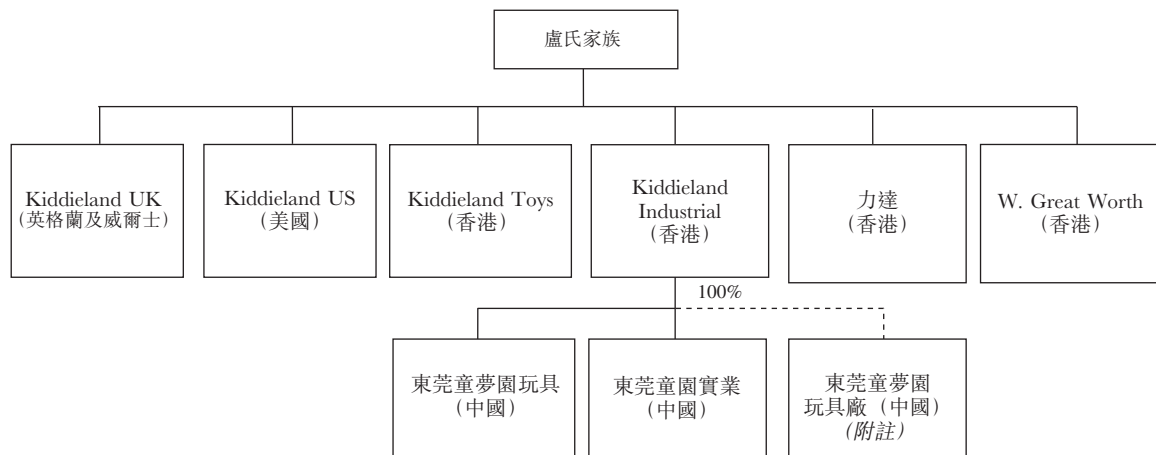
盧氏家族

Kiddieland UK
(英格蘭及威爾士)

Kiddieland US
(美國)

Kiddieland Toys
(香港)

Kiddieland Industrial
(香港)

力達
(香港)

W. Great Worth
(香港)

100%

東莞童夢園玩具
(中國)

東莞童園實業
(中國)

東莞童夢園玩具廠(中國)
(附註)